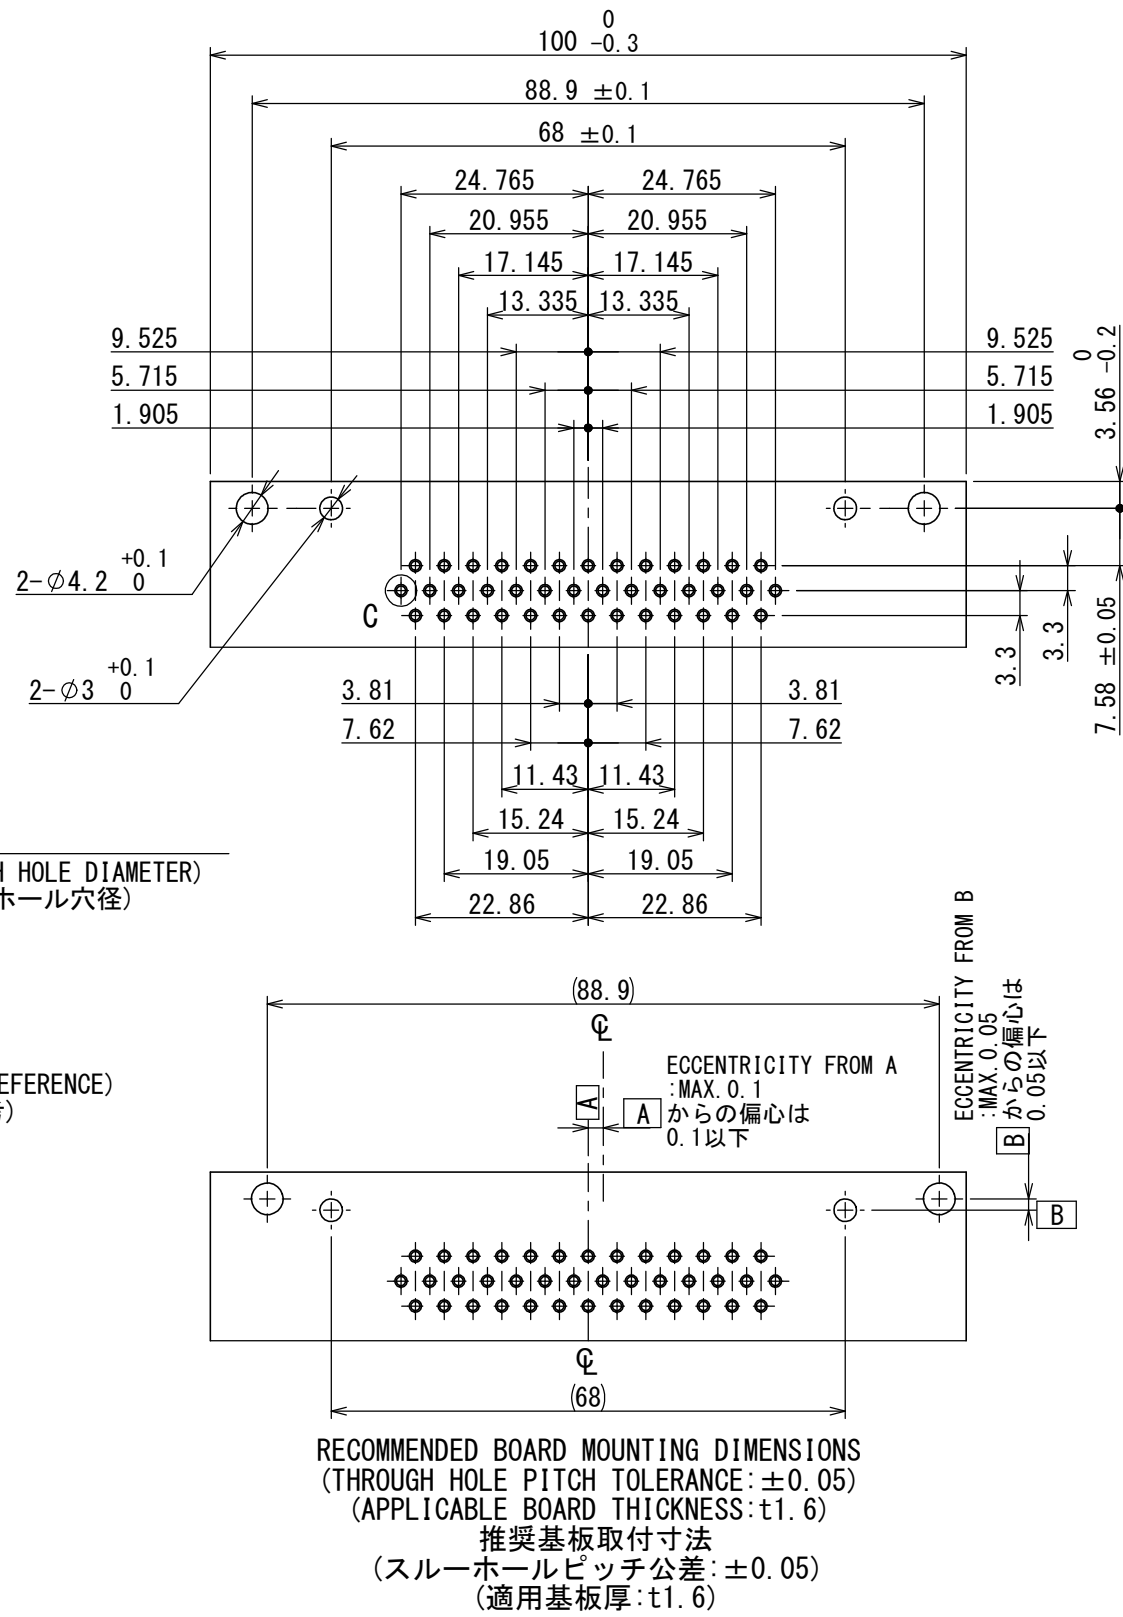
$100\ ^{0}_{-0.3}$

88.9 ±0.1

68 ±0.1

24.765 24.765

20.955 20.955

17.145 17.145

13.335 13.335

9.525 9.525

5.715 5.715

1.905 1.905

$3.56\ ^{0}_{-0.2}$

$2-\phi 4.2\ ^{+0.1}_{0}$

C

$2-\phi 3\ ^{+0.1}_{0}$

3.3

3.3

7.58 ±0.05

3.81 3.81

7.62 7.62

11.43 11.43

15.24 15.24

19.05 19.05

22.86 22.86

H HOLE DIAMETER)
ホール穴径)

EFERENCE)
)

(88.9)

℄

ECCENTRICITY FROM A
:MAX.0.1
A からの偏心は
0.1以下

A

ECCENTRICITY FROM B
:MAX.0.05
B からの偏心は
0.05以下

B

℄

(68)

RECOMMENDED BOARD MOUNTING DIMENSIONS
(THROUGH HOLE PITCH TOLERANCE:±0.05)
(APPLICABLE BOARD THICKNESS:t1.6)
推奨基板取付寸法
(スルーホールピッチ公差:±0.05)
(適用基板厚:t1.6)